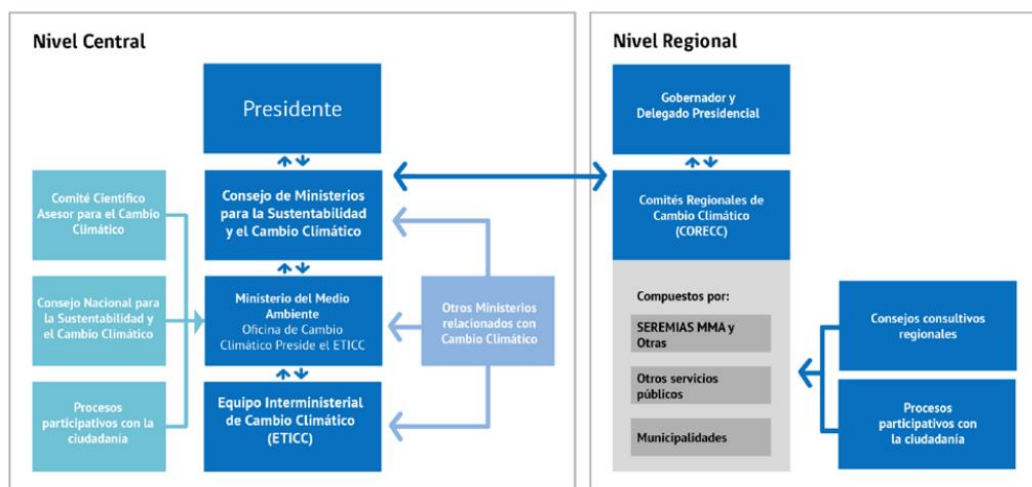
Nivel Central

Presidente

Consejo de Ministerios para la Sustentabilidad y el Cambio Climático

Ministerio del Medio Ambiente Oficina de Cambio Climático Preside el ETICC

Equipo Interministerial de Cambio Climático (ETICC)

Comité Científico Asesor para el Cambio Climático

Consejo Nacional para la Sustentabilidad y el Cambio Climático

Procesos participativos con la ciudadania

Otros Ministerios relacionados con Cambio Climático

Nivel Regional

Gobernador y Delegado Presidencial

Comités Regionales de Cambio Climático (CORECC)

Compuestos por:

SEREMIAS MMA y Otras

Otros servicios públicos

Municipalidades

Consejos consultivos regionales

Procesos participativos con la ciudadania